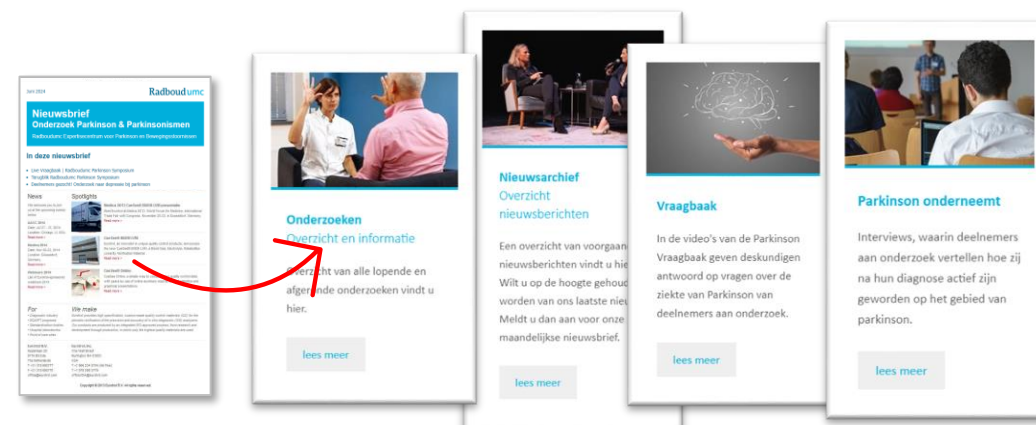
Juni 2024

Radboudumc

Nieuwsbrief
Onderzoek Parkinson & Parkinsonismen
Radboudumc Expertisecentrum voor Parkinson en Bewegingsstoornissen

In deze nieuwsbrief

News

Spotlights

For

We make

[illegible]

Onderzoeken
Overzicht en informatie

Overzicht van alle lopende en afgeronde onderzoeken vindt u hier.

lees meer

Nieuwsarchief
Overzicht nieuwsberichten

Een overzicht van voorgaande nieuwsberichten vindt u hier. Wilt u op de hoogte gehouden worden van ons laatste nieuws? Meldt u dan aan voor onze maandelijkse nieuwsbrief.

lees meer

Vraagbaak

In de video's van de Parkinson Vraagbaak geven deskundigen antwoord op vragen over de ziekte van Parkinson van deelnemers aan onderzoek.

lees meer

Parkinson onderneemt

Interviews, waarin deelnemers aan onderzoek vertellen hoe zij na hun diagnose actief zijn geworden op het gebied van parkinson.

lees meer